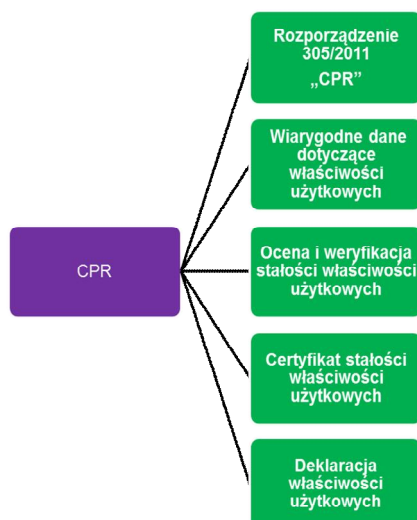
CPR

Rozporządzenie 305/2011 „CPR”

Wiarygodne dane dotyczące właściwości użytkowych

Ocena i weryfikacja stałości właściwości użytkowych

Certyfikat stałości właściwości użytkowych

Deklaracja właściwości użytkowych